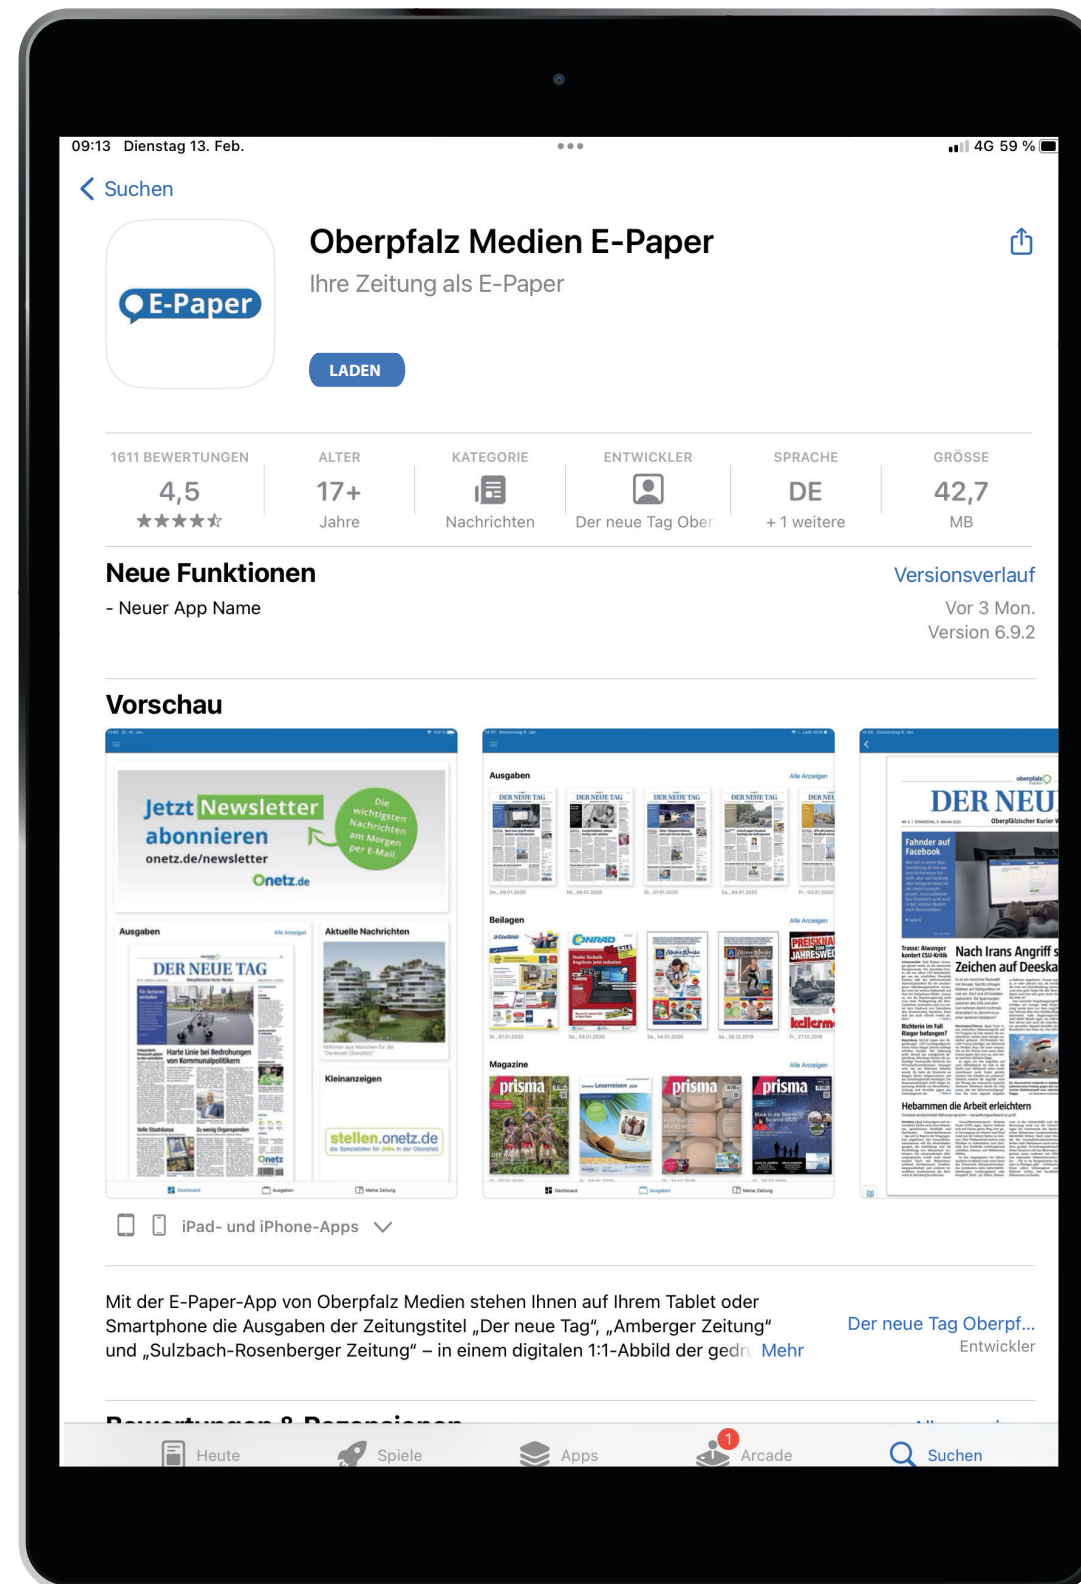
09:13 Dienstag 13. Feb.

4G 59 %

Suchen

E-Paper

Oberpfalz Medien E-Paper

Ihre Zeitung als E-Paper

LADEN

| 1611 BEWERTUNGEN | ALTER | KATEGORIE | ENTWICKLER | SPRACHE | GRÖSSE |
|---|---|---|---|---|---|
| 4,5 | 17+ | | | DE | 42,7 |
| ★★★★☆ | Jahre | Nachrichten | Der neue Tag Ober | + 1 weitere | MB |

Neue Funktionen

Versionsverlauf

- Neuer App Name

Vor 3 Mon.
Version 6.9.2

Vorschau

Jetzt Newsletter abonnieren
onetz.de/newsletter
Die wichtigsten Nachrichten am Morgen per E-Mail.
Onetz.de

Ausgaben
DER NEUE TAG
Harte Linie bei Bedrohungen von Kommunalpolitikern
Aktuelle Nachrichten
Kleinanzeigen
stellen.onetz.de

Ausgaben
DER NEUE TAG
DER NEUE TAG
DER NEUE TAG
DER NEUE TAG
Beilagen
CONRAD
Magazine
prisma
prisma
prisma

DER NEU
Fahnder auf Facebook
Nach Irans Angriff
Zeichen auf Deeska
Hebammen die Arbeit erleichtern

iPad- und iPhone-Apps

Mit der E-Paper-App von Oberpfalz Medien stehen Ihnen auf Ihrem Tablet oder Smartphone die Ausgaben der Zeitungstitel „Der neue Tag“, „Amberger Zeitung“ und „Sulzbach-Rosenberger Zeitung“ – in einem digitalen 1:1-Abbild der gedr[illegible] Mehr

Der neue Tag Oberpf...
Entwickler

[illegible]

Heute
Spiele
Apps
1
Arcade
Suchen